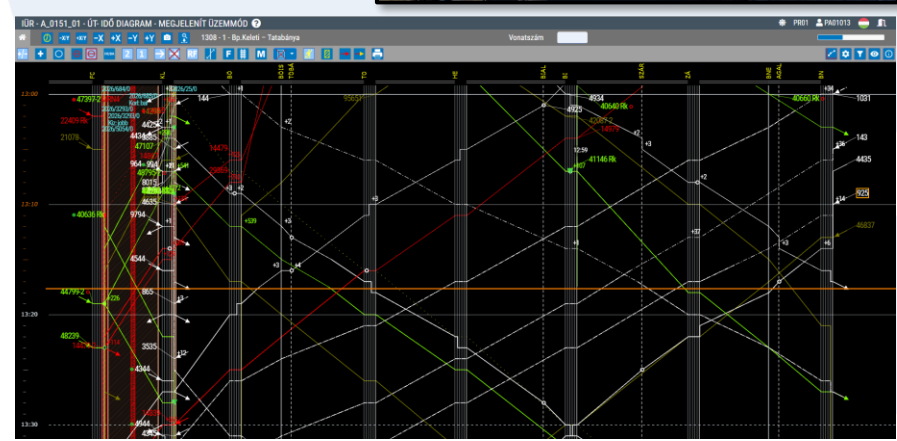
IÜR - A_0151_01 - ÚT- IDŐ DIAGRAM - MEGJELENÍT ÜZEMMÓD

PR01 PA01013

-KY +KY -X +X -Y +Y

1308 - 1 - Bp.Keleti ~ Tatabánya

Vonatszám

F M

13:00
13:10
13:20
13:30

47397-2
22409 Rk
21076
40636 Rk
44799-2
48239
144
4425
4435
47107
964
48795
8075
4635
9794
4544
865
3535
4344
4944
4934
4925
40640 Rk
40637-2
41146 Rk
40660 Rk
1031
143
4435
9025
46837
14478
9653
12:59
+2
+3
+4
+6
+14
+32
+539
+226
+307
+36
+1
+12